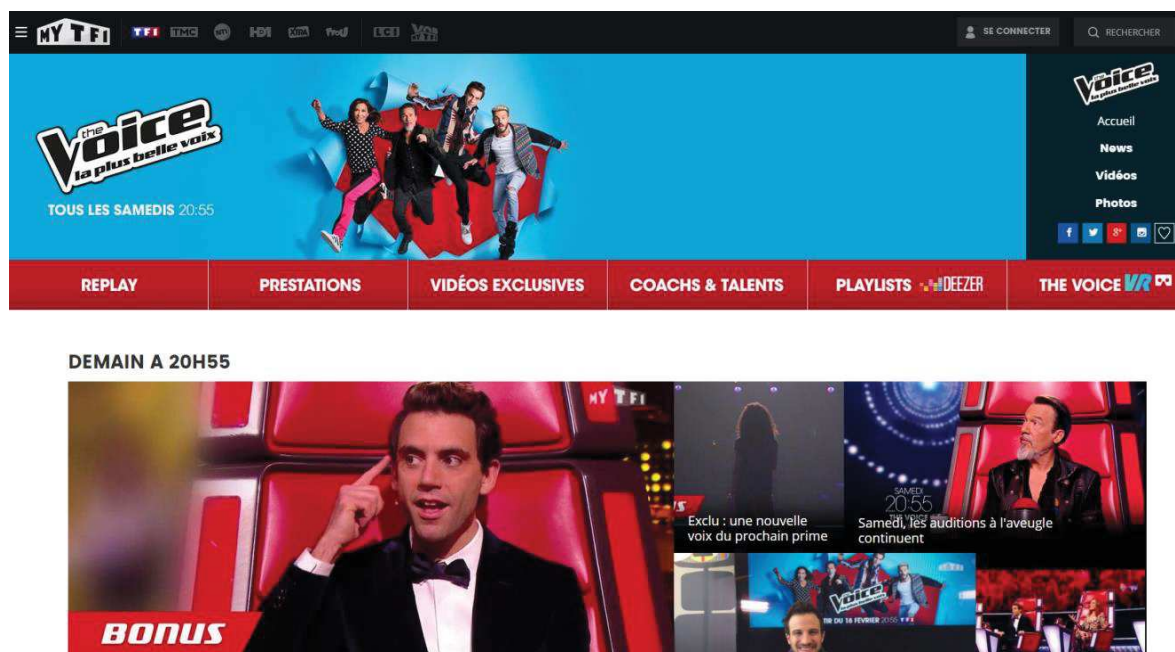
MYTF1 TF1 TMC NT1 HD1 XTRA TFOU LCI

SE CONNECTER

RECHERCHER

the Voice la plus belle voix

TOUS LES SAMEDIS 20:55

the Voice la plus belle voix

Accueil

News

Vidéos

Photos

REPLAY

PRESTATIONS

VIDÉOS EXCLUSIVES

COACHS & TALENTS

PLAYLISTS DEEZER

THE VOICE VR

DEMAIN A 20H55

MYTF1

Exclu : une nouvelle voix du prochain prime

SAMEDI 20:55 THE VOICE

Samedi, les auditions à l'aveugle continuent

BONUS